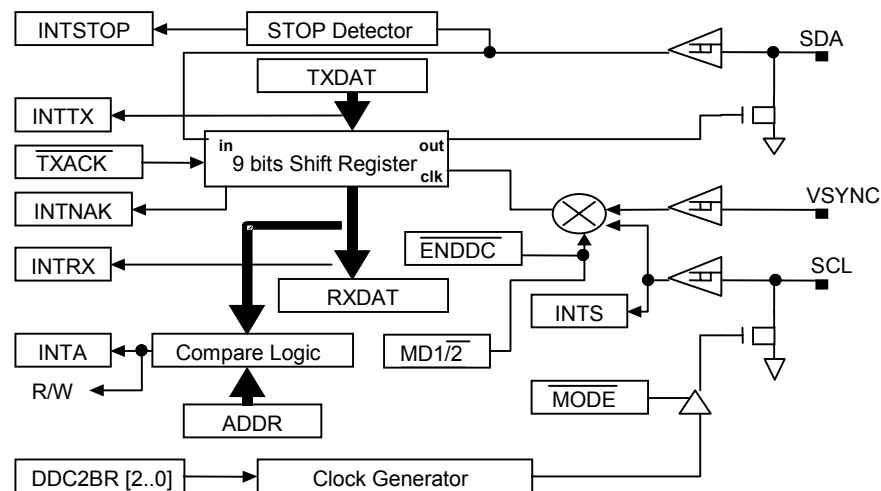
INTSTOP
STOP Detector
SDA
TXDAT
INTTX
$\overline{\text{TXACK}}$
in
9 bits Shift Register
out
clk
INTNAK
VSYNC
$\overline{\text{ENDDC}}$
INTRX
SCL
RXDAT
INTS
INTA
Compare Logic
MD1/$\overline{2}$
R/W
$\overline{\text{MODE}}$
ADDR
DDC2BR [2..0]
Clock Generator